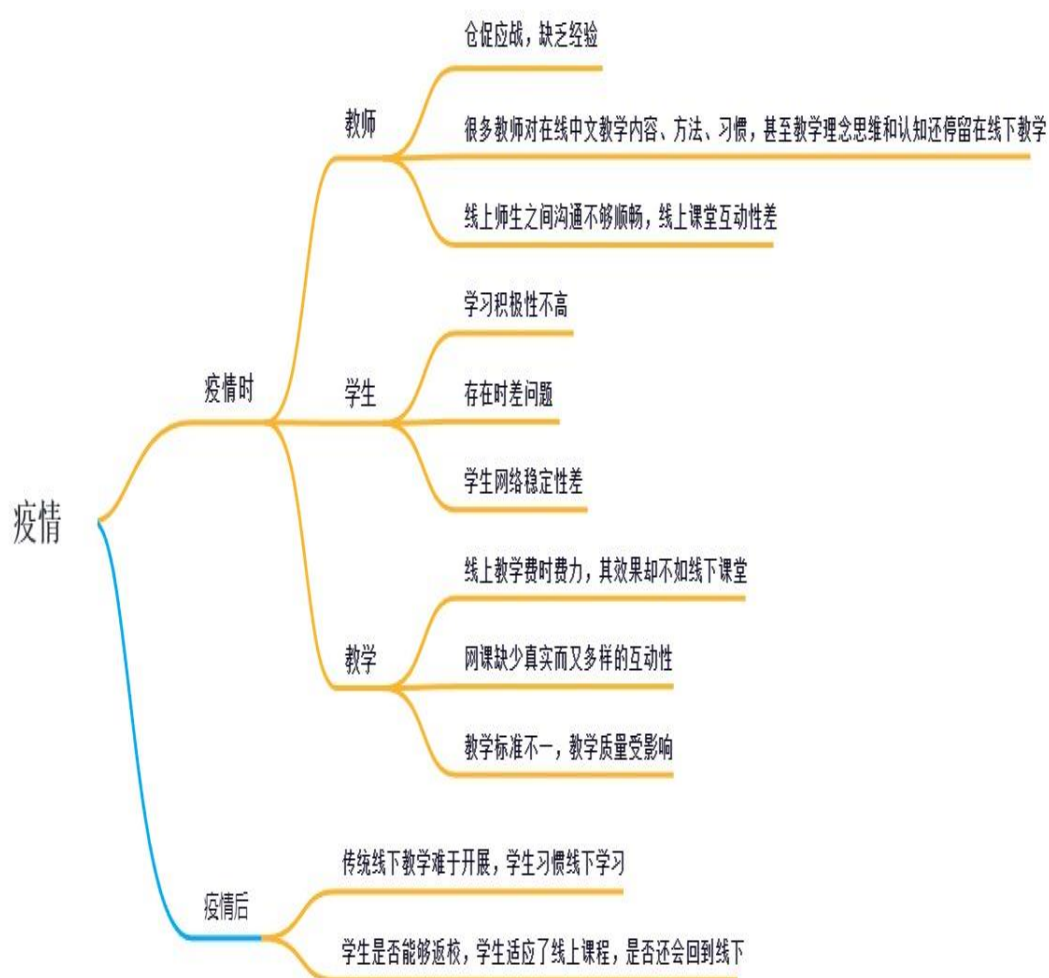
疫情

疫情时

教师

仓促应战，缺乏经验

很多教师对在线中文教学内容、方法、习惯，甚至教学理念思维和认知还停留在线下教学

线上师生之间沟通不够顺畅，线上课堂互动性差

学生

学习积极性不高

存在时差问题

学生网络稳定性差

教学

线上教学费时费力，其效果却不如线下课堂

网课缺少真实而又多样的互动性

教学标准不一，教学质量受影响

疫情后

传统线下教学难于开展，学生习惯线下学习

学生是否能够返校，学生适应了线上课程，是否还会回到线下